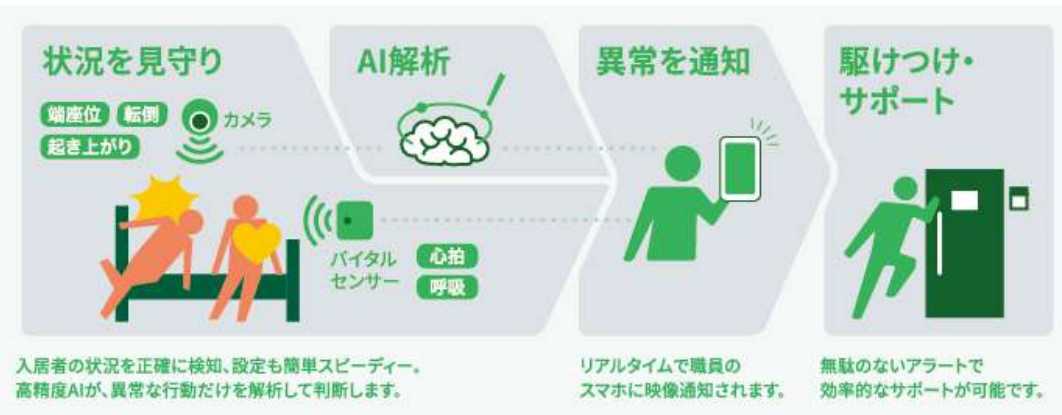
状況を見守り

端座位 転倒

起き上がり

カメラ

バイタルセンサー

心拍

呼吸

AI解析

異常を通知

駆けつけ・サポート

入居者の状況を正確に検知、設定も簡単スピーディー。高精度AIが、異常な行動だけを解析して判断します。

リアルタイムで職員のスマホに映像通知されます。

無駄のないアラートで効率的なサポートが可能です。